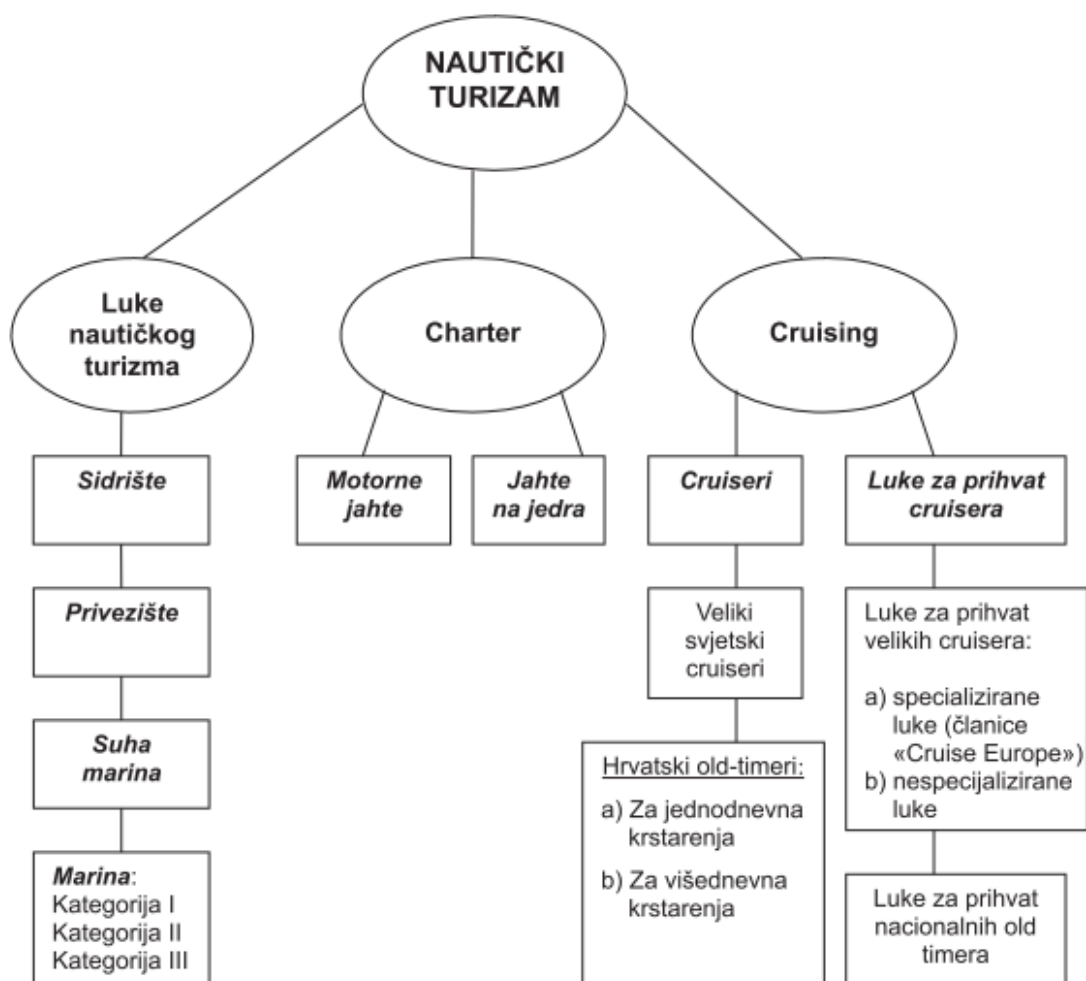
NAUTIČKI TURIZAM

Luke nautičkog turizma

Charter

Cruising

Sidrište

Privezište

Suha marina

Marina:
Kategorija I
Kategorija II
Kategorija III

Motorne jahte

Jahte na jedra

Cruiseri

Veliki svjetski cruiseri

Hrvatski old-timeri:
a) Za jednodnevna krstarenja
b) Za višednevna krstarenja

Luke za prihvat cruisera

Luke za prihvat velikih cruisera:
a) specijalizirane luke (članice «Cruise Europe»)
b) nespecijalizirane luke

Luke za prihvat nacionalnih old timera